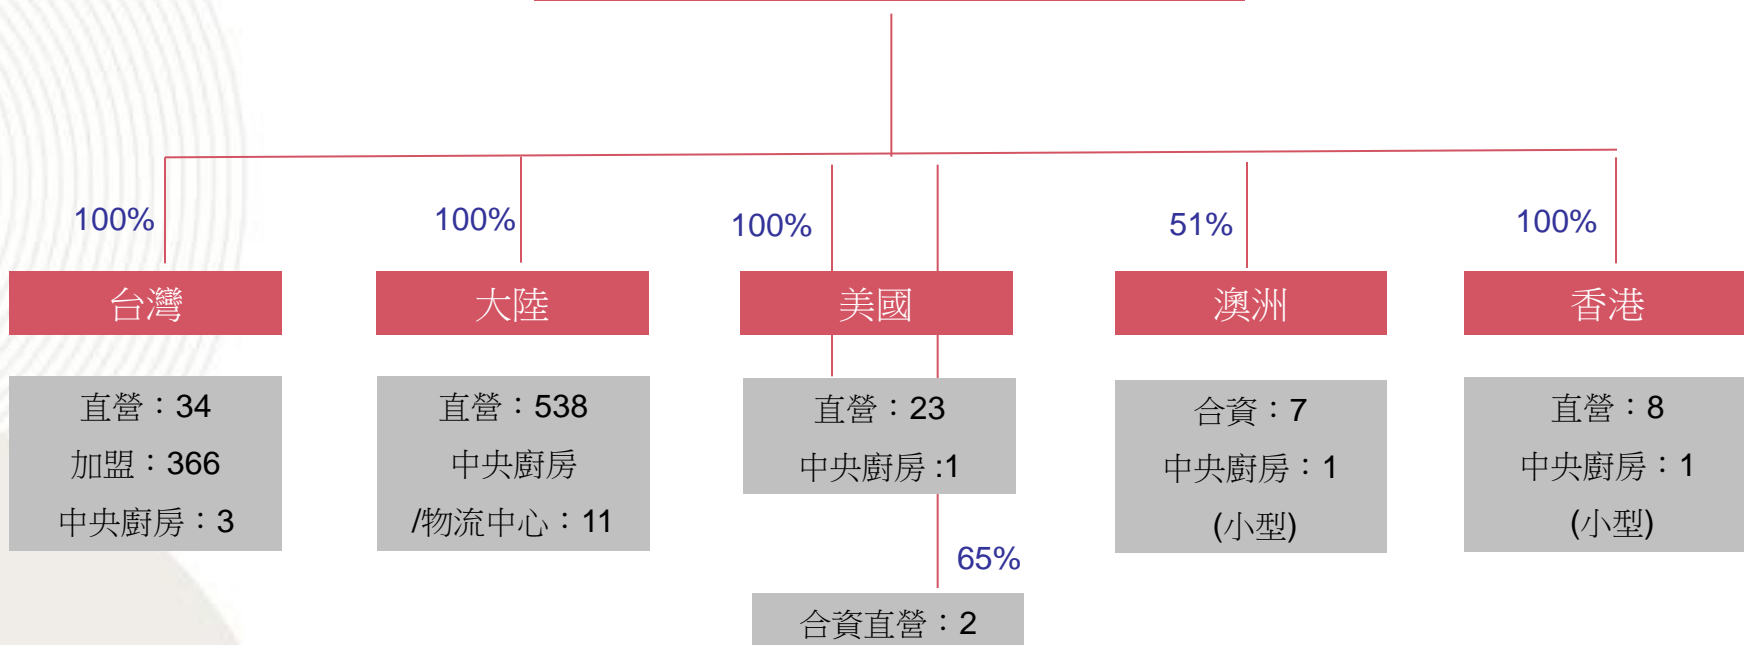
100%

台灣

直營：34

加盟：366

中央廚房：3

100%

大陸

直營：538

中央廚房

/物流中心：11

100%

美國

直營：23

中央廚房 :1

65%

合資直營：2

51%

澳洲

合資：7

中央廚房：1

(小型)

100%

香港

直營：8

中央廚房：1

(小型)